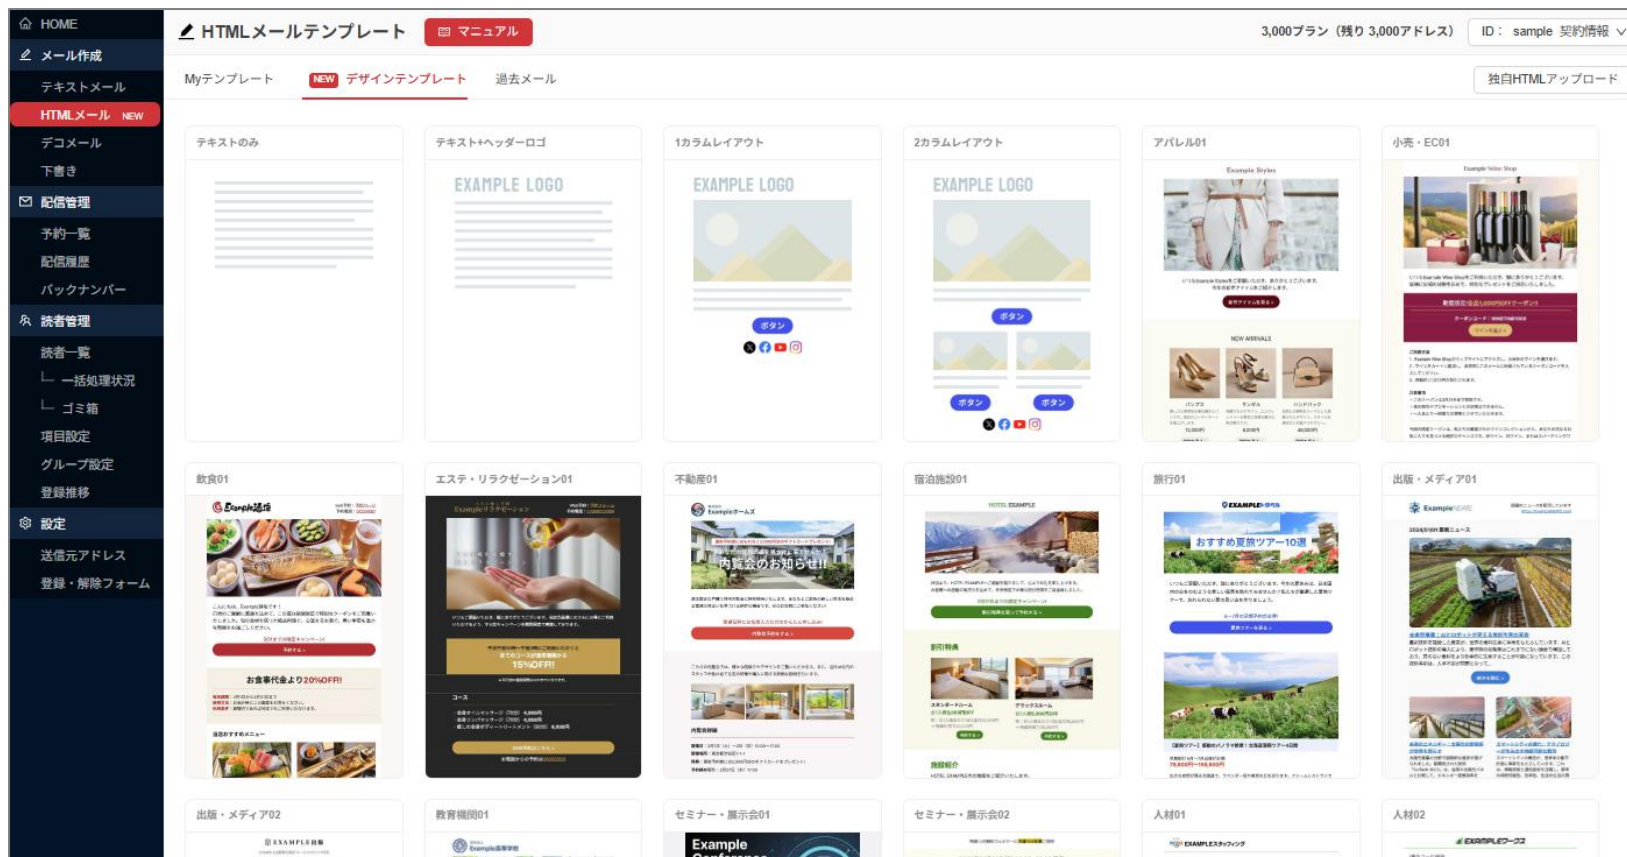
HOME
メール作成
テキストメール
HTMLメール NEW
デコメール
下書き
配信管理
予約一覧
配信履歴
バックナンバー
読者管理
読者一覧
└ 一括処理状況
└ ゴミ箱
項目設定
グループ設定
登録推移
設定
送信元アドレス
登録・解除フォーム

HTMLメールテンプレート マニュアル
3,000プラン（残り 3,000アドレス） ID： sample 契約情報

Myテンプレート NEW デザインテンプレート 過去メール
独自HTMLアップロード

テキストのみ
テキスト+ヘッダーロゴ
EXAMPLE LOGO
1カラムレイアウト
EXAMPLE LOGO
ボタン
2カラムレイアウト
EXAMPLE LOGO
ボタン
ボタン ボタン
アパレル01
小売・EC01

飲食01
お食事代金より20%OFF!
エステ・リラクゼーション01
15%OFF!!
不動産01
内覧会のお知らせ!!
宿泊施設01
旅行01
おすすめ夏旅ツアー10選
出版・メディア01

出版・メディア02
教育機関01
セミナー・展示会01
Example
セミナー・展示会02
人材01
人材02